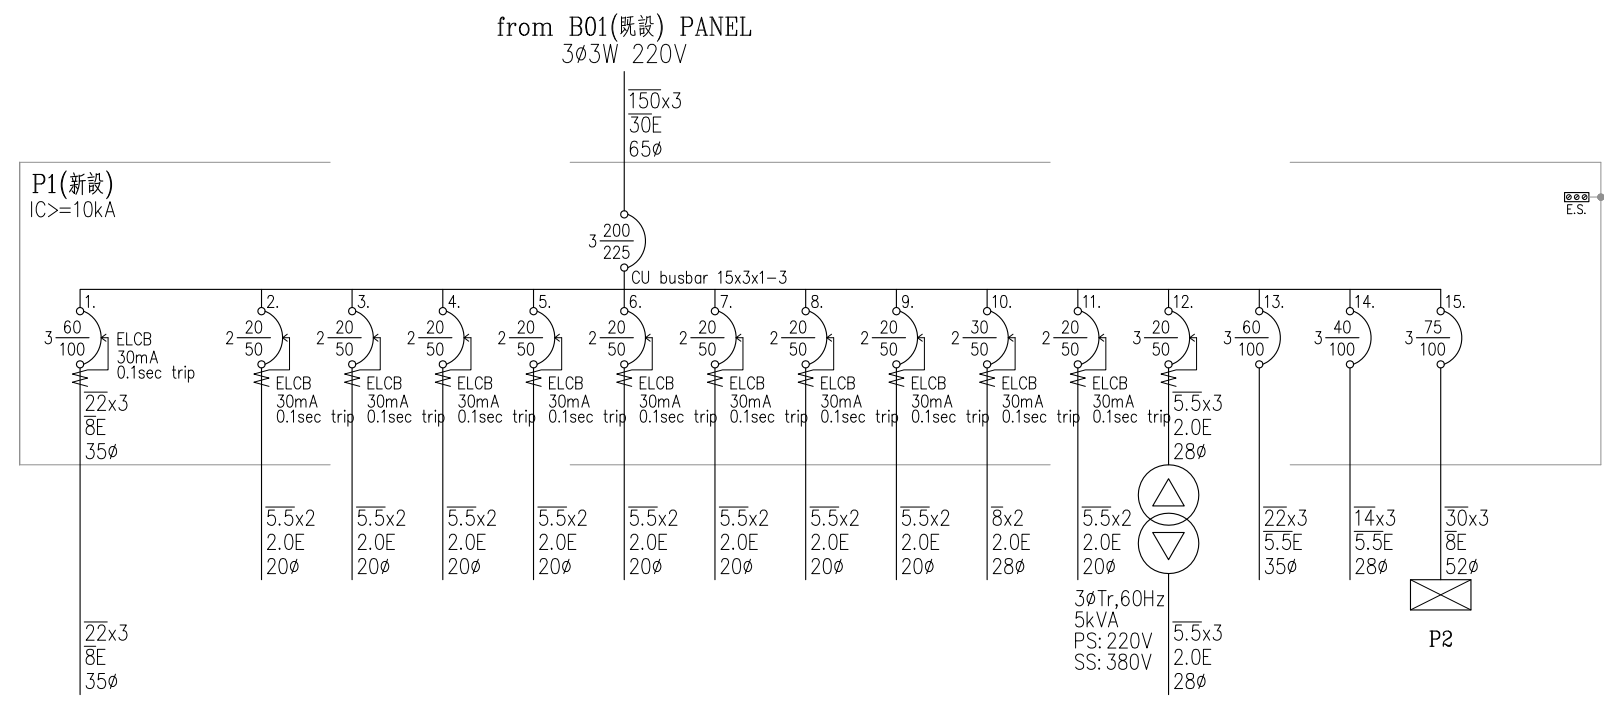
from B01(既設) PANEL
3ø3W 220V

$\overline{150}$x3
$\overline{30}$E
65ø

P1(新設)
IC>=10kA

E.S.

3 $\frac{200}{225}$

CU busbar 15x3x1-3

1. 3 $\frac{60}{100}$ ELCB 30mA 0.1sec trip
$\overline{22}$x3
$\overline{8}$E
35ø

2. 2 $\frac{20}{50}$ ELCB 30mA 0.1sec trip
$\overline{5.5}$x2
2.0E
20ø

3. 2 $\frac{20}{50}$ ELCB 30mA 0.1sec trip
$\overline{5.5}$x2
2.0E
20ø

4. 2 $\frac{20}{50}$ ELCB 30mA 0.1sec trip
$\overline{5.5}$x2
2.0E
20ø

5. 2 $\frac{20}{50}$ ELCB 30mA 0.1sec trip
$\overline{5.5}$x2
2.0E
20ø

6. 2 $\frac{20}{50}$ ELCB 30mA 0.1sec trip
$\overline{5.5}$x2
2.0E
20ø

7. 2 $\frac{20}{50}$ ELCB 30mA 0.1sec trip
$\overline{5.5}$x2
2.0E
20ø

8. 2 $\frac{20}{50}$ ELCB 30mA 0.1sec trip
$\overline{5.5}$x2
2.0E
20ø

9. 2 $\frac{20}{50}$ ELCB 30mA 0.1sec trip
$\overline{5.5}$x2
2.0E
20ø

10. 2 $\frac{30}{50}$ ELCB 30mA 0.1sec trip
$\overline{8}$x2
2.0E
28ø

11. 2 $\frac{20}{50}$ ELCB 30mA 0.1sec trip
$\overline{5.5}$x2
2.0E
20ø

12. 3 $\frac{20}{50}$
$\overline{5.5}$x3
2.0E
28ø

3øTr,60Hz
5kVA
PS: 220V
SS: 380V

$\overline{5.5}$x3
2.0E
28ø

13. 3 $\frac{60}{100}$
$\overline{22}$x3
$\overline{5.5}$E
35ø

14. 3 $\frac{40}{100}$
$\overline{14}$x3
$\overline{5.5}$E
28ø

15. 3 $\frac{75}{100}$
$\overline{30}$x3
$\overline{8}$E
52ø

P2

$\overline{22}$x3
$\overline{8}$E
35ø